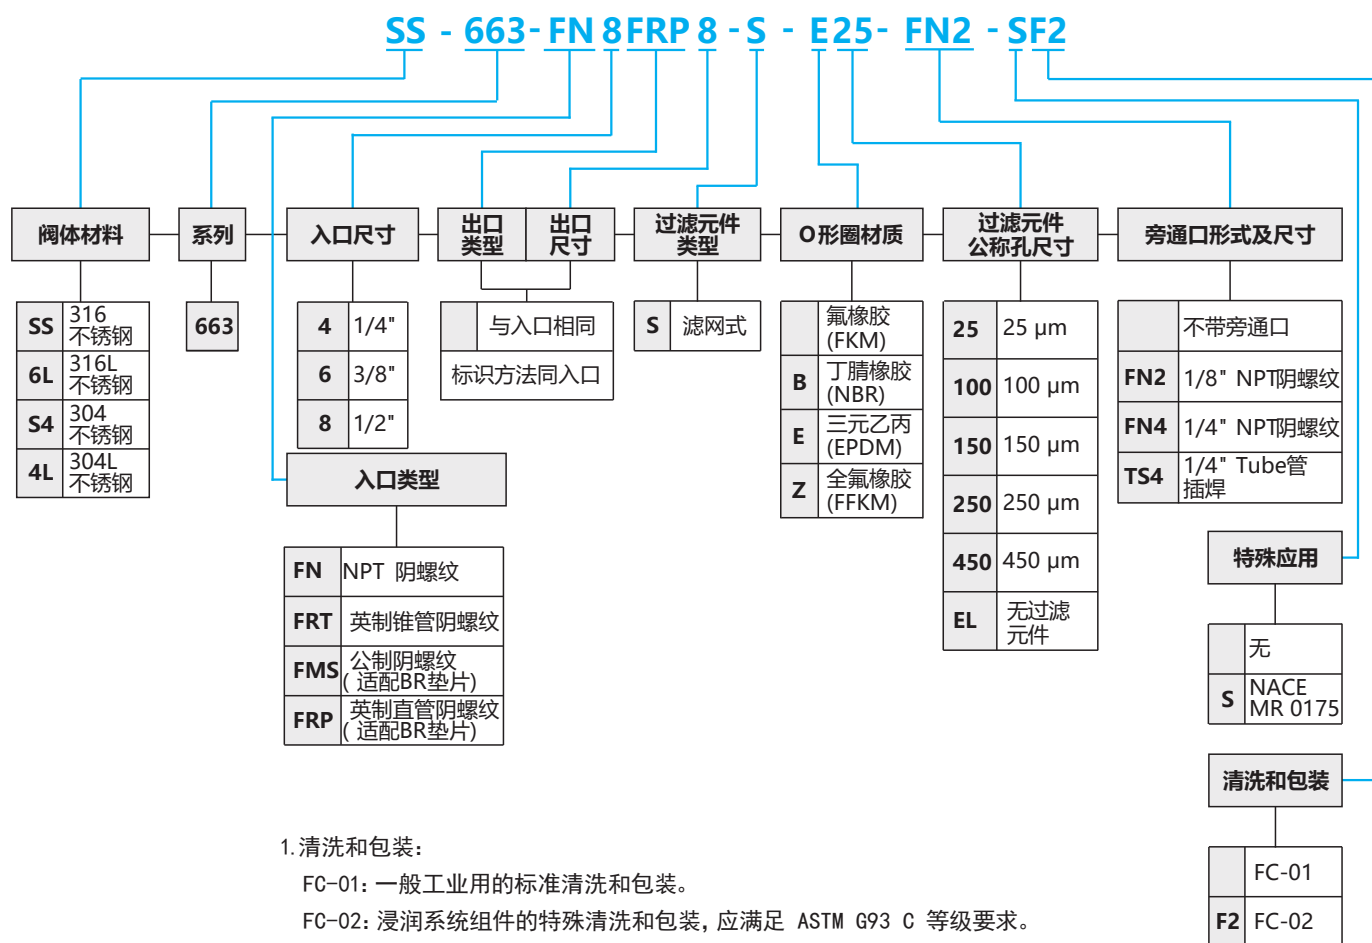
SS - 663 - FN 8 FRP 8 - S - E 25 - FN2 - SF2

阀体材料

| SS | 316 不锈钢 |
|---|---|
| 6L | 316L 不锈钢 |
| S4 | 304 不锈钢 |
| 4L | 304L 不锈钢 |

系列

| 663 |
|---|

入口尺寸

| 4 | 1/4" |
|---|---|
| 6 | 3/8" |
| 8 | 1/2" |

入口类型

| FN | NPT 阴螺纹 |
|---|---|
| FRT | 英制锥管阴螺纹 |
| FMS | 公制阴螺纹（适配BR垫片） |
| FRP | 英制直管阴螺纹（适配BR垫片） |

出口类型 出口尺寸

| | 与入口相同 |
|---|---|
| 标识方法同入口 | |

过滤元件类型

| S | 滤网式 |
|---|---|

O形圈材质

| | 氟橡胶 (FKM) |
|---|---|
| B | 丁腈橡胶 (NBR) |
| E | 三元乙丙 (EPDM) |
| Z | 全氟橡胶 (FFKM) |

过滤元件公称孔尺寸

| 25 | 25 μm |
|---|---|
| 100 | 100 μm |
| 150 | 150 μm |
| 250 | 250 μm |
| 450 | 450 μm |
| EL | 无过滤元件 |

旁通口形式及尺寸

| | 不带旁通口 |
|---|---|
| FN2 | 1/8" NPT阴螺纹 |
| FN4 | 1/4" NPT阴螺纹 |
| TS4 | 1/4" Tube管插焊 |

特殊应用

| | 无 |
|---|---|
| S | NACE MR 0175 |

清洗和包装

| | FC-01 |
|---|---|
| F2 | FC-02 |

1.清洗和包装：
FC-01：一般工业用的标准清洗和包装。
FC-02：浸润系统组件的特殊清洗和包装，应满足 ASTM G93 C 等级要求。